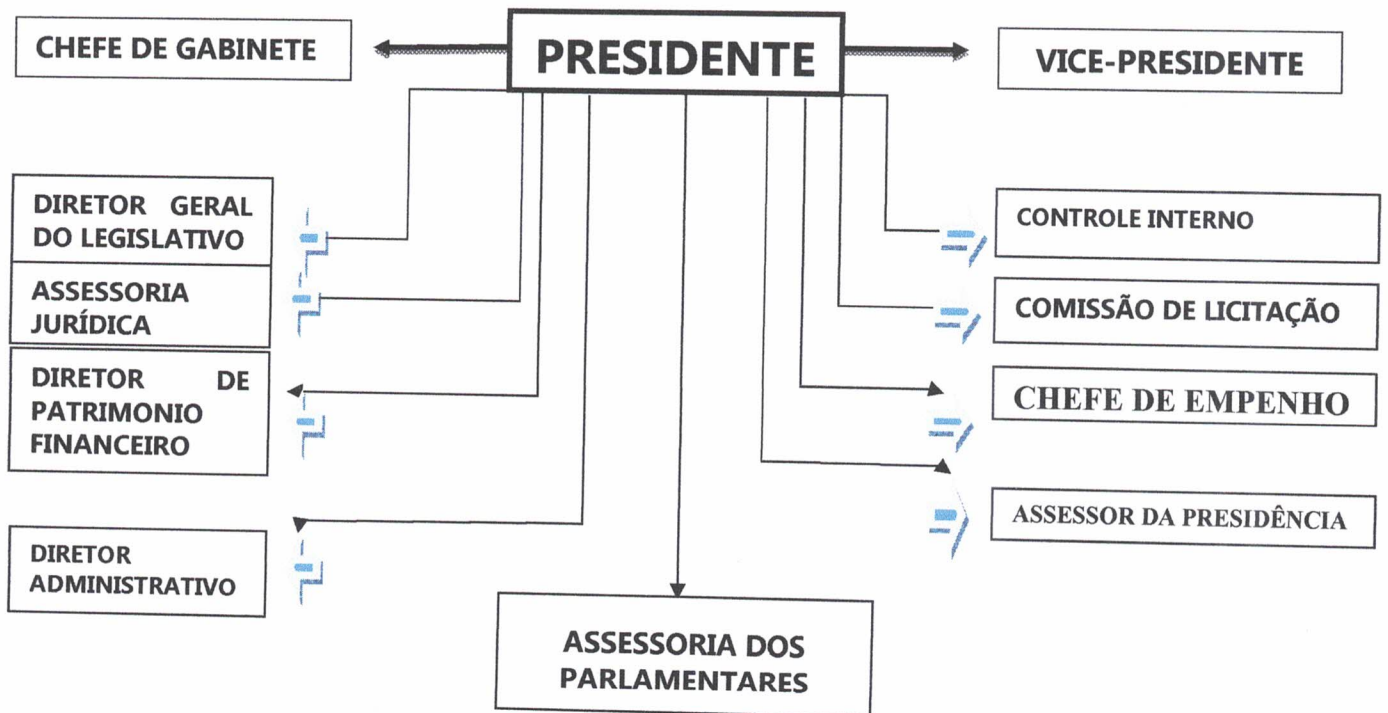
CHEFE DE GABINETE

PRESIDENTE

VICE-PRESIDENTE

DIRETOR GERAL DO LEGISLATIVO

ASSESSORIA JURÍDICA

DIRETOR DE PATRIMONIO FINANCEIRO

DIRETOR ADMINISTRATIVO

CONTROLE INTERNO

COMISSÃO DE LICITAÇÃO

CHEFE DE EMPENHO

ASSESSOR DA PRESIDÊNCIA

ASSESSORIA DOS PARLAMENTARES